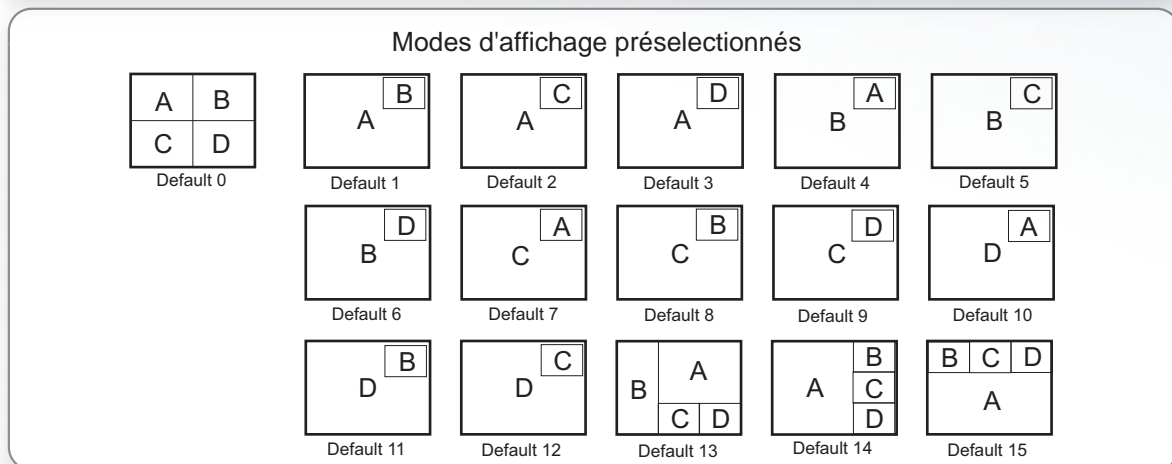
Modes d'affichage préselectionnés

A B
C D
Default 0

B
A
Default 1

C
A
Default 2

D
A
Default 3

A
B
Default 4

C
B
Default 5

D
B
Default 6

A
C
Default 7

B
C
Default 8

D
C
Default 9

A
D
Default 10

B
D
Default 11

C
D
Default 12

A
B
C D
Default 13

B
A C
D
Default 14

B C D
A
Default 15